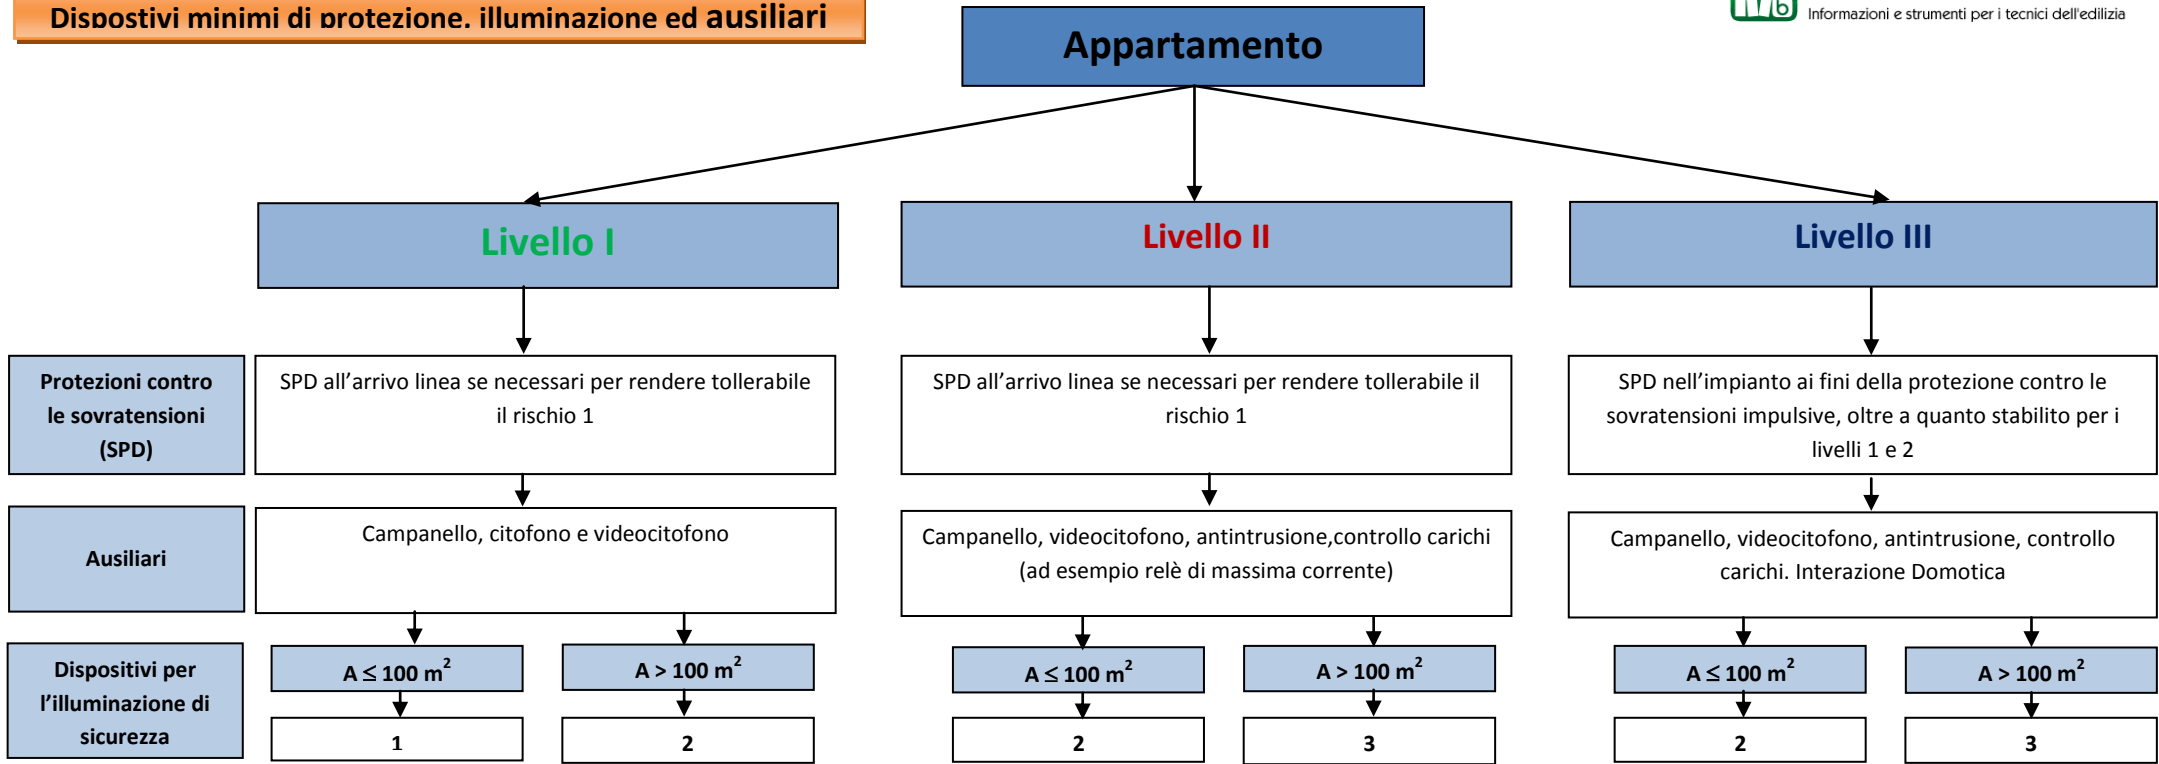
Dispostivi minimi di protezione, illuminazione ed ausiliari

Informazioni e strumenti per i tecnici dell'edilizia

Appartamento

Livello I

Livello II

Livello III

Protezioni contro le sovratensioni (SPD)

SPD all’arrivo linea se necessari per rendere tollerabile il rischio 1

SPD all’arrivo linea se necessari per rendere tollerabile il rischio 1

SPD nell’impianto ai fini della protezione contro le sovratensioni impulsive, oltre a quanto stabilito per i livelli 1 e 2

Ausiliari

Campanello, citofono e videocitofono

Campanello, videocitofono, antintrusione,controllo carichi (ad esempio relè di massima corrente)

Campanello, videocitofono, antintrusione, controllo carichi. Interazione Domotica

Dispositivi per l’illuminazione di sicurezza

A $\leq$ 100 m$^2$

A > 100 m$^2$

A $\leq$ 100 m$^2$

A > 100 m$^2$

A $\leq$ 100 m$^2$

A > 100 m$^2$

1

2

2

3

2

3